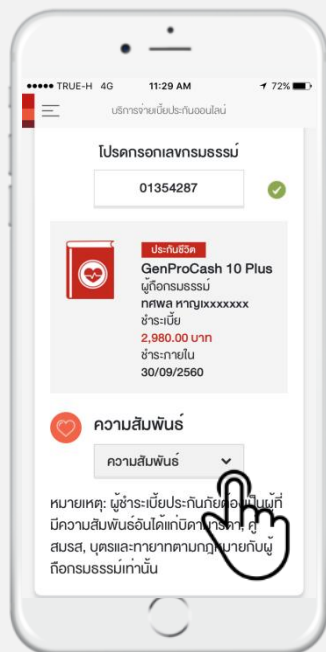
●●●●● TRUE-H 4G 11:29 AM 72%

บริการจ่ายเบี้ยประกันออนไลน์

โปรดกรอกเลขกรมธรรม์

01354287

ประกันชีวิต

GenProCash 10 Plus

ผู้ถือกรมธรรม์

ทศพล หาญIxxxxxxx

ชำระเบี้ย

2,980.00 บาท

ชำระภายใน

30/09/2560

ความสัมพันธ์

ความสัมพันธ์

หมายเหตุ: ผู้ชำระเบี้ยประกันภัย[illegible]ผู้ที่มีความสัมพันธ์อันได้แก่บิดา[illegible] คู่สมรส, บุตรและทายาทตามกฎหมายกับผู้ถือกรมธรรม์เท่านั้น